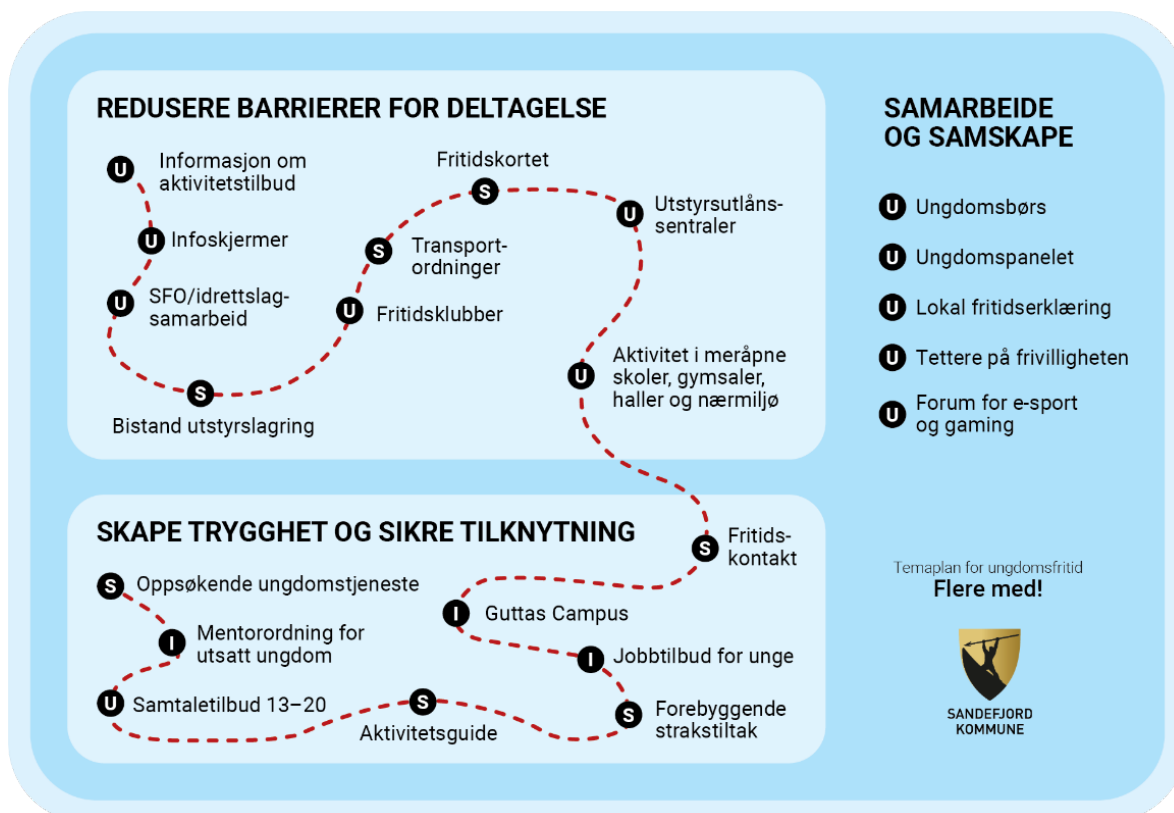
REDUSERE BARRIERER FOR DELTAGELSE

U Informasjon om aktivitetstilbud

U Infoskjermer

U SFO/idrettslag-samarbeid

S Bistand utstyrslagring

U Fritidsklubber

S Transport-ordninger

S Fritidskortet

U Utstyrsutlåns-sentraler

U Aktivitet i meråpne skoler, gymsaler, haller og nærmiljø

SKAPE TRYGGHET OG SIKRE TILKNYTNING

S Fritids-kontakt

S Oppsøkende ungdomstjeneste

I Mentorordning for utsatt ungdom

U Samtaletilbud 13–20

S Aktivitetsguide

I Guttas Campus

I Jobbtilbud for unge

S Forebyggende strakstiltak

SAMARBEIDE OG SAMSKAPE

U Ungdomsbørs

U Ungdomspanelet

U Lokal fritidserklæring

U Tettere på frivilligheten

U Forum for e-sport og gaming

Temaplan for ungdomsfritid
Flere med!

SANDEFJORD KOMMUNE